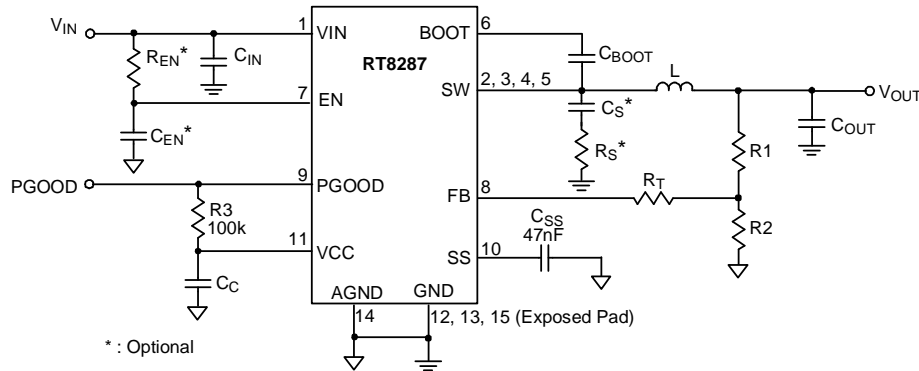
$V_{IN}$

$R_{EN}$*

$C_{IN}$

1 VIN

BOOT 6

$C_{BOOT}$

RT8287

SW 2, 3, 4, 5

L

$V_{OUT}$

7 EN

$C_S$*

$C_{EN}$*

$R_S$*

R1

$C_{OUT}$

PGOOD

9 PGOOD

FB 8

$R_T$

R3 100k

$C_{SS}$ 47nF

R2

11 VCC

SS 10

$C_C$

AGND

GND

14

12, 13, 15 (Exposed Pad)

* : Optional